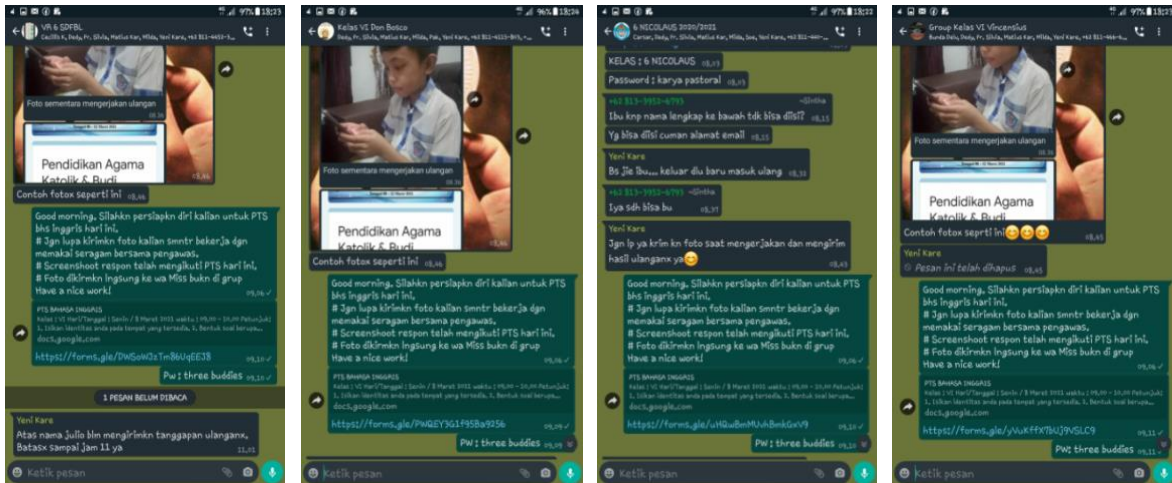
97% 13:23
VI A 6 SDFBL
Cecillia K, Dedy, Fr. Silvia, Matius Kor, Milda, Yeni Kara, +62 811-4453-3...

Foto sementara mengerjakan ulangan

Pendidikan Agama Katolik & Budi

Contoh fotox seperti ini 08.46

Good morning. Silahkn persiapkn diri kalian untuk PTS bhs inggris hari ini,
# Jgn lupa kirimkn foto kalian smntr bekerja dgn memakai seragam bersama pengawas,
# Screenshoot respon telah mengikuti PTS hari ini,
# Foto dikirmkn lngsung ke wa Miss bukn di grup
Have a nice work! 09.06

PTS BAHASA INGGRIS
Kelas : VI Hari/Tanggal : Senin / 8 Maret 2021 waktu : 09.00 – 10.00 Petunjuk: 1. Isikan identitas anda pada tempat yang tersedia. 2. Bentuk soal berupa...
docs.google.com
https://forms.gle/DWSoW3sTm86UqE638 09.10

Pw : three buddies 09.10

1 PESAN BELUM DIBACA

Yeni Kara
Atas nama Julio blm mengirimkn tanggapan ulanganx, Batasx sampai Jam 11 ya 11.01

Ketik pesan

96% 13:26
Kelas VI Don Bosco
Dedy, Fr. Silvia, Matius Kor, Milda, Pak, Yeni Kara, +62 811-4113-865, +...

Foto sementara mengerjakan ulangan

Pendidikan Agama Katolik & Budi

Contoh fotox seperti ini 08.46

Good morning. Silahkn persiapkn diri kalian untuk PTS bhs inggris hari ini,
# Jgn lupa kirimkn foto kalian smntr bekerja dgn memakai seragam bersama pengawas,
# Screenshoot respon telah mengikuti PTS hari ini,
# Foto dikirmkn lngsung ke wa Miss bukn di grup
Have a nice work! 09.06

PTS BAHASA INGGRIS
Kelas : VI Hari/Tanggal : Senin / 8 Maret 2021 waktu : 09.00 – 10.00 Petunjuk: 1. Isikan identitas anda pada tempat yang tersedia. 2. Bentuk soal berupa...
docs.google.com
https://forms.gle/PWQEY3G1f95Ba925b 09.09

PW : three buddies 09.10

Ketik pesan

97% 13:22
6 NICOLAUS 2020/2021
Carter, Dedy, Fr. Silvia, Matius Kor, Milda, Sea, Yeni Kara, +62 811-464-...

KELAS : 6 NICOLAUS 08.13
Password : karya pastoral 08.15

+62 813-3952-6793 ~Sintha
Ibu knp nama lengkap ke bawah tdk bisa diisi? 08.15
Yg bisa diisi cuman alamat email 08.15

Yeni Kara
Bs jie ibu.... keluar dlu baru masuk ulang 08.33

+62 813-3952-6793 ~Sintha
Iya sdh bisa bu 08.37

Yeni Kara
Jgn lp ya krim kn foto saat mengerjakan dan mengirim hasil ulanganx ya😊 08.43

Good morning. Silahkn persiapkn diri kalian untuk PTS bhs inggris hari ini,
# Jgn lupa kirimkn foto kalian smntr bekerja dgn memakai seragam bersama pengawas,
# Screenshoot respon telah mengikuti PTS hari ini,
# Foto dikirmkn lngsung ke wa Miss bukn di grup
Have a nice work! 09.06

PTS BAHASA INGGRIS
Kelas : VI Hari/Tanggal : Senin / 8 Maret 2021 waktu : 09.00 – 10.00 Petunjuk: 1. Isikan identitas anda pada tempat yang tersedia. 2. Bentuk soal berupa...
docs.google.com
https://forms.gle/uHQwBmMUvkBmkGxV9 09.10

PW : three buddies 09.10

Ketik pesan

97% 13:22
Group Kelas VI Vincensius
Bunda Delo, Fr. Silvia, Matius Kor, Milda, Yeni Kara, +62 811-464-6...

Foto sementara mengerjakan ulangan

Pendidikan Agama Katolik & Budi

Contoh fotox seprti ini😊😊😊 08.45

Yeni Kara
Pesan ini telah dihapus 08.45

Good morning. Silahkn persiapkn diri kalian untuk PTS bhs inggris hari ini,
# Jgn lupa kirimkn foto kalian smntr bekerja dgn memakai seragam bersama pengawas,
# Screenshoot respon telah mengikuti PTS hari ini,
# Foto dikirmkn lngsung ke wa Miss bukn di grup
Have a nice work! 09.06

PTS BAHASA INGGRIS
Kelas : VI Hari/Tanggal : Senin / 8 Maret 2021 waktu : 09.00 – 10.00 Petunjuk: 1. Isikan identitas anda pada tempat yang tersedia. 2. Bentuk soal berupa...
docs.google.com
https://forms.gle/yVuKffX7bUj9VSLC9 09.11

PW: three buddies 09.11

Ketik pesan